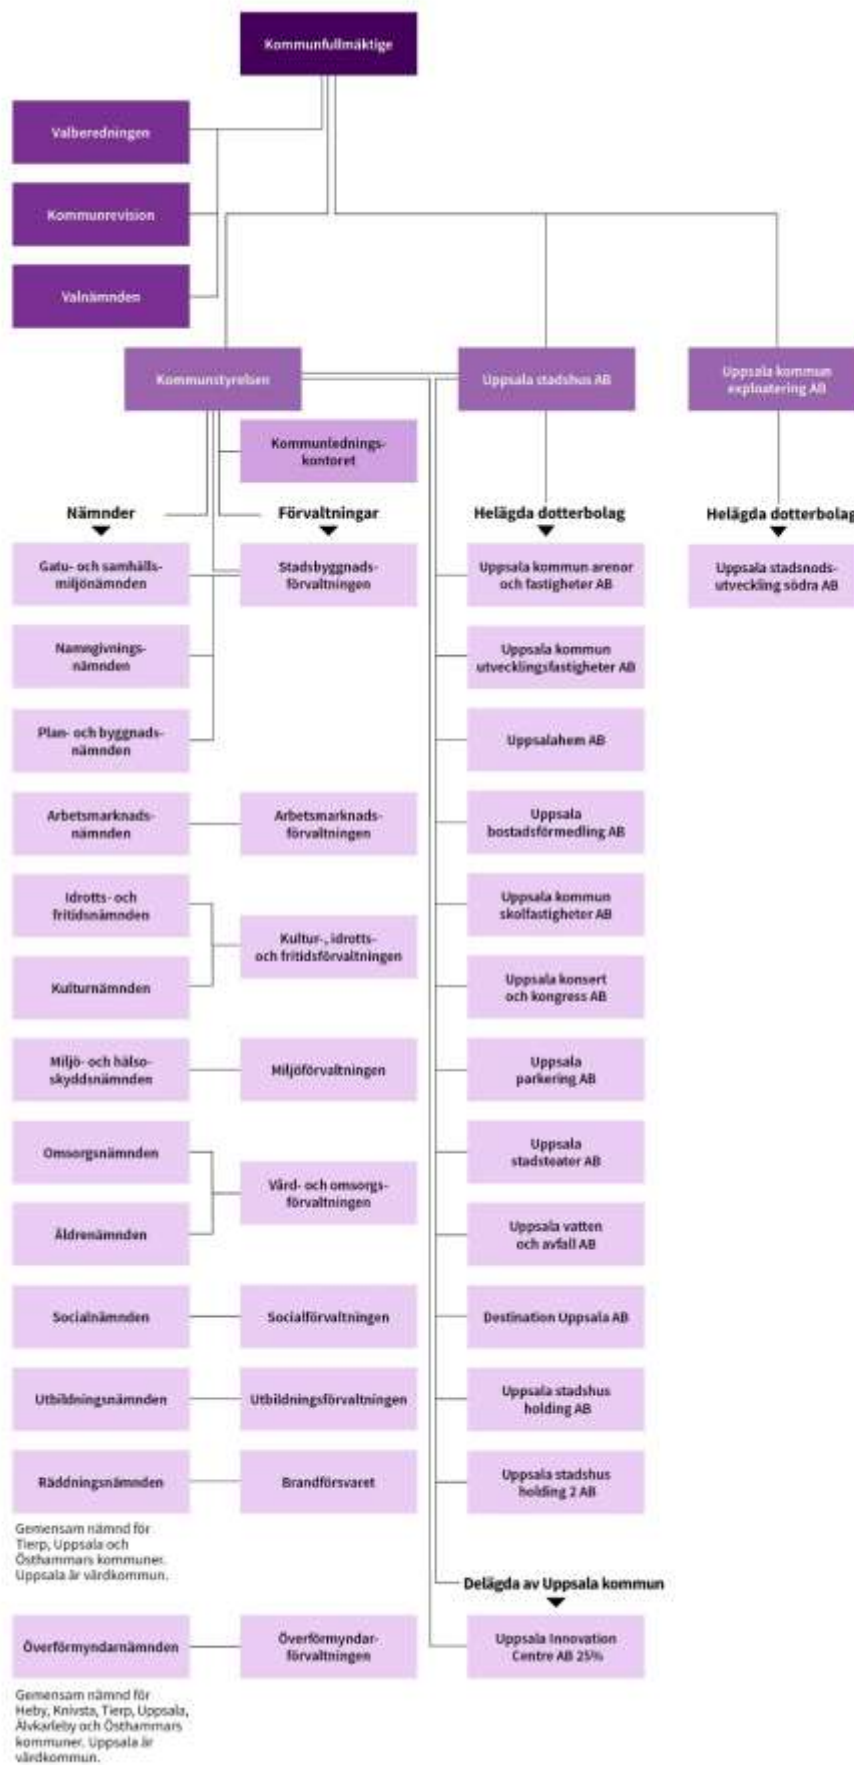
Kommunfullmäktige

Valberedningen

Kommunrevision

Valnämnden

Kommunstyrelsen

Uppsala stadshus AB

Uppsala kommun exploatering AB

Kommunlednings-kontoret

Nämnder

Förvaltningar

Helägda dotterbolag

Helägda dotterbolag

Gatu- och samhälls-miljönämnden

Stadsbyggnads-förvaltningen

Namngivnings-nämnden

Plan- och byggnads-nämnden

Arbetsmarknads-nämnden

Arbetsmarknads-förvaltningen

Idrotts- och fritidsnämnden

Kulturnämnden

Kultur-, idrotts- och fritidsförvaltningen

Miljö- och hälso-skyddsnämnden

Miljöförvaltningen

Omsorgsnämnden

Äldrenämnden

Vård- och omsorgs-förvaltningen

Socialnämnden

Socialförvaltningen

Utbildningsnämnden

Utbildningsförvaltningen

Räddningsnämnden

Brandförsvaret

Gemensam nämnd för Tierp, Uppsala och Östhammars kommuner. Uppsala är värdkommun.

Överförmyndarnämnden

Överförmyndar-förvaltningen

Gemensam nämnd för Heby, Knivsta, Tierp, Uppsala, Älvkarleby och Östhammars kommuner. Uppsala är värdkommun.

Uppsala kommun arenor och fastigheter AB

Uppsala kommun utvecklingsfastigheter AB

Uppsalahem AB

Uppsala bostadsförmedling AB

Uppsala kommun skolfastigheter AB

Uppsala konsert och kongress AB

Uppsala parkering AB

Uppsala stadsteater AB

Uppsala vatten och avfall AB

Destination Uppsala AB

Uppsala stadshus holding AB

Uppsala stadshus holding 2 AB

Delägda av Uppsala kommun

Uppsala Innovation Centre AB 25%

Uppsala stadsnods-utveckling södra AB